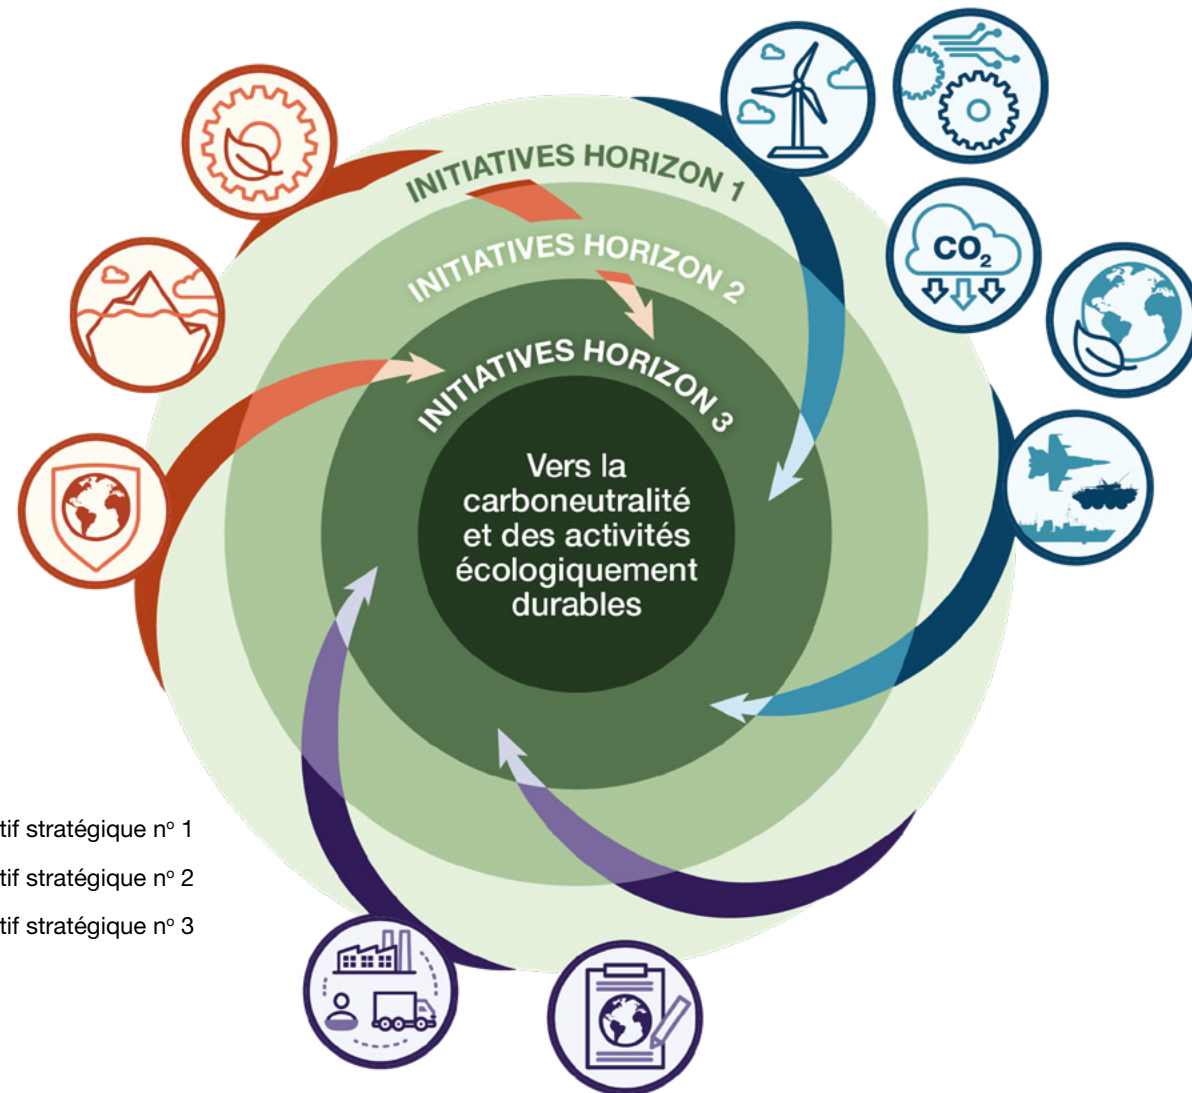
INITIATIVES HORIZON 1

INITIATIVES HORIZON 2

INITIATIVES HORIZON 3

Vers la carboneutralité et des activités écologiquement durables

$CO_2$

tif stratégique n° 1

tif stratégique n° 2

tif stratégique n° 3